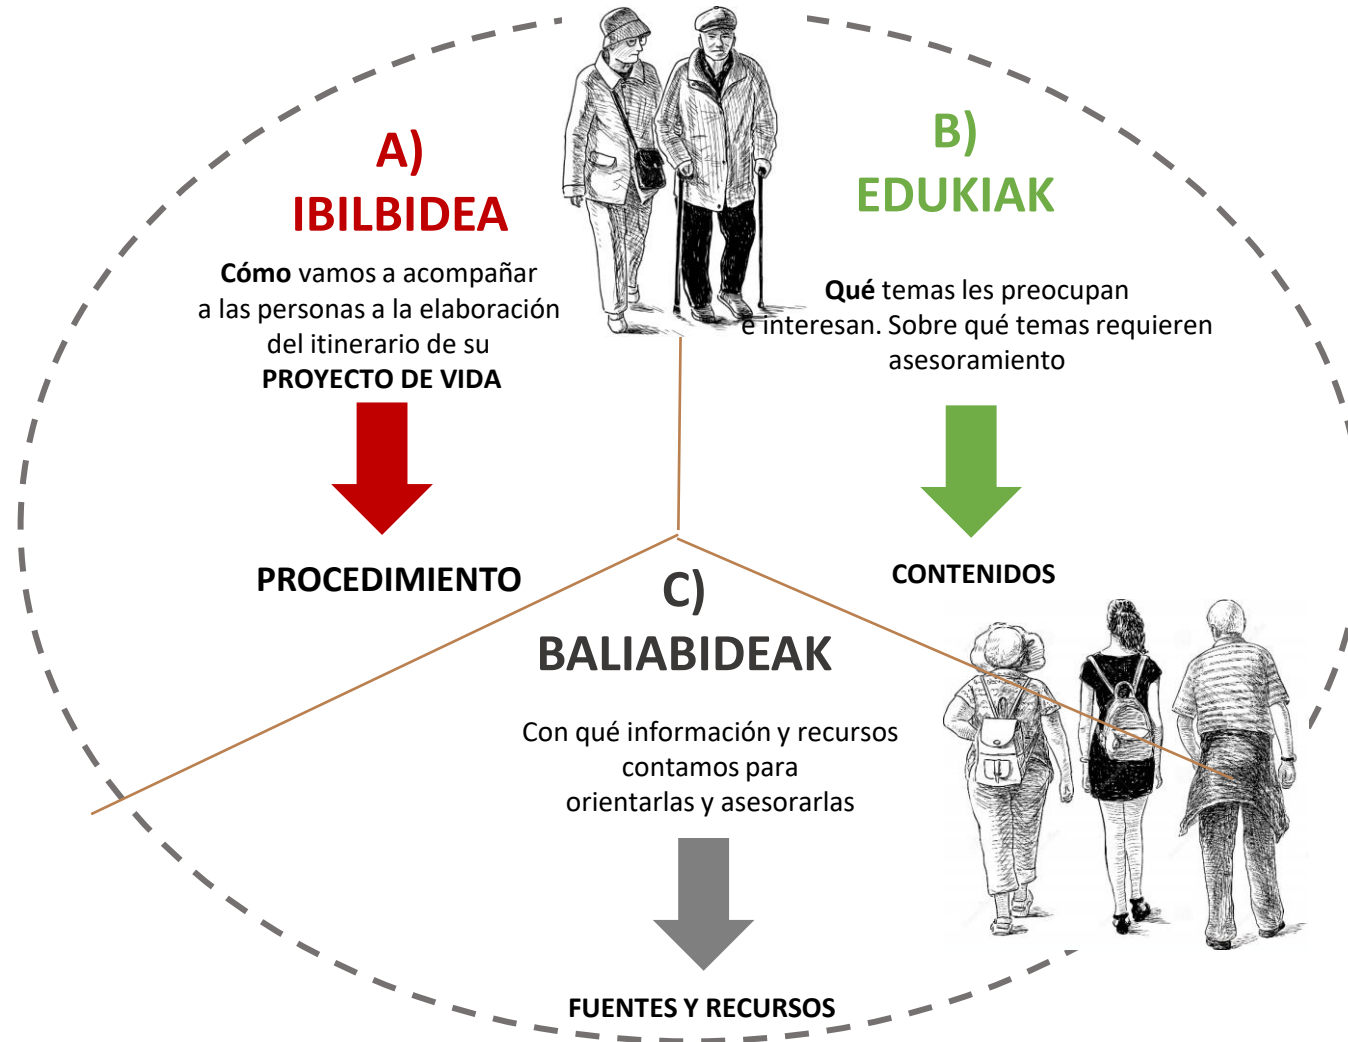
A)
IBILBIDEA

**Cómo** vamos a acompañar a las personas a la elaboración del itinerario de su **PROYECTO DE VIDA**

PROCEDIMIENTO

B)
EDUKIAK

**Qué** temas les preocupan e interesan. Sobre qué temas requieren asesoramiento

CONTENIDOS

C)
BALIABIDEAK

Con qué información y recursos contamos para orientarlas y asesorarlas

FUENTES Y RECURSOS